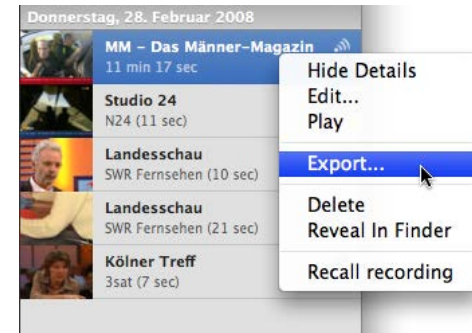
Donnerstag, 28. Februar 2008

MM – Das Männer-Magazin
11 min 17 sec

Studio 24
N24 (11 sec)

Landesschau
SWR Fernsehen (10 sec)

Landesschau
SWR Fernsehen (21 sec)

Kölner Treff
3sat (7 sec)

Hide Details
Edit...
Play
Export...
Delete
Reveal In Finder
Recall recording